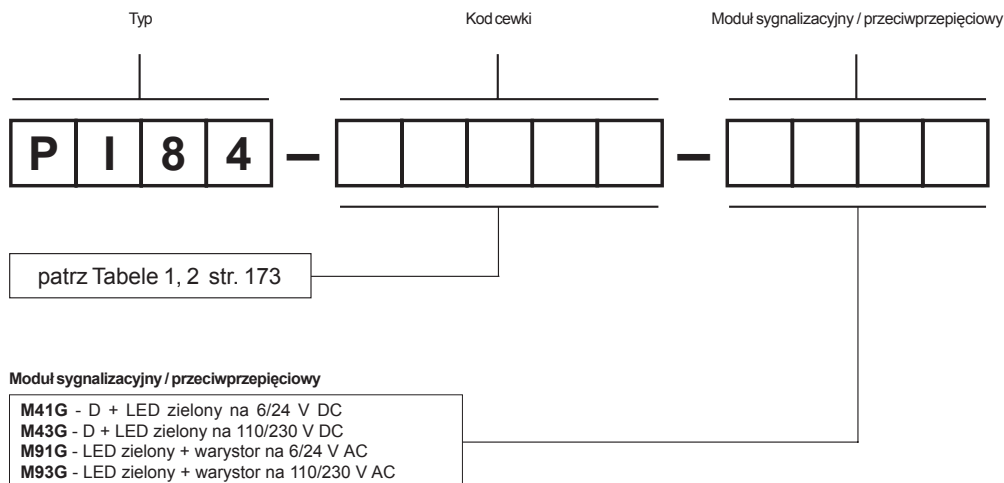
Typ

Kod cewki

Moduł sygnalizacyjny / przeciwprzepięciowy

P I 8 4 –

patrz Tabele 1, 2 str. 173

Moduł sygnalizacyjny / przeciwprzepięciowy

**M41G** - D + LED zielony na 6/24 V DC
**M43G** - D + LED zielony na 110/230 V DC
**M91G** - LED zielony + warystor na 6/24 V AC
**M93G** - LED zielony + warystor na 110/230 V AC